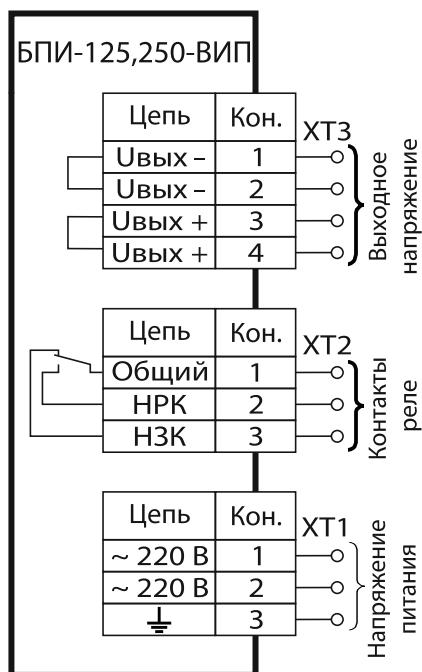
БПИ-125,250-ВИП

| Цепь | Кон. |
|---|---|
| Uвых – | 1 |
| Uвых – | 2 |
| Uвых + | 3 |
| Uвых + | 4 |

XT3

Выходное напряжение

| Цепь | Кон. |
|---|---|
| Общий | 1 |
| НРК | 2 |
| НЗК | 3 |

XT2

Контакты реле

| Цепь | Кон. |
|---|---|
| ~ 220 В | 1 |
| ~ 220 В | 2 |
| ⏚ | 3 |

XT1

Напряжение питания